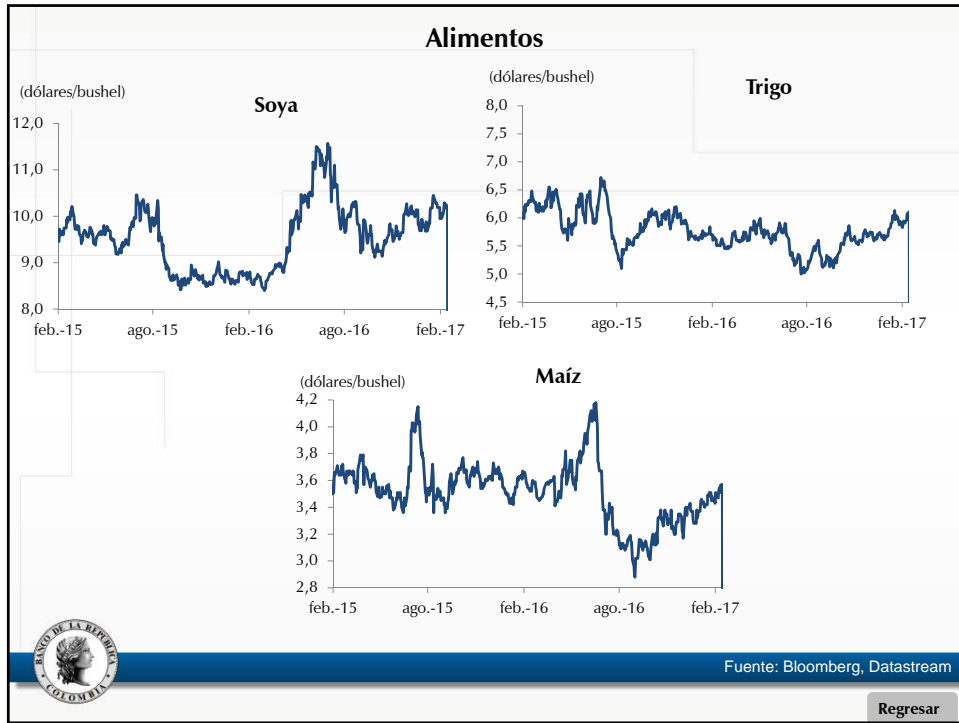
Alimentos

(dólares/bushel)

Soya

12,0
11,0
10,0
9,0
8,0

feb.-15 ago.-15 feb.-16 ago.-16 feb.-17

(dólares/bushel)

Trigo

8,0
7,5
7,0
6,5
6,0
5,5
5,0
4,5

feb.-15 ago.-15 feb.-16 ago.-16 feb.-17

(dólares/bushel)

Maíz

4,2
4,0
3,8
3,6
3,4
3,2
3,0
2,8

feb.-15 ago.-15 feb.-16 ago.-16 feb.-17

BANCO DE LA REPUBLICA COLOMBIA

Fuente: Bloomberg, Datastream

Regresar